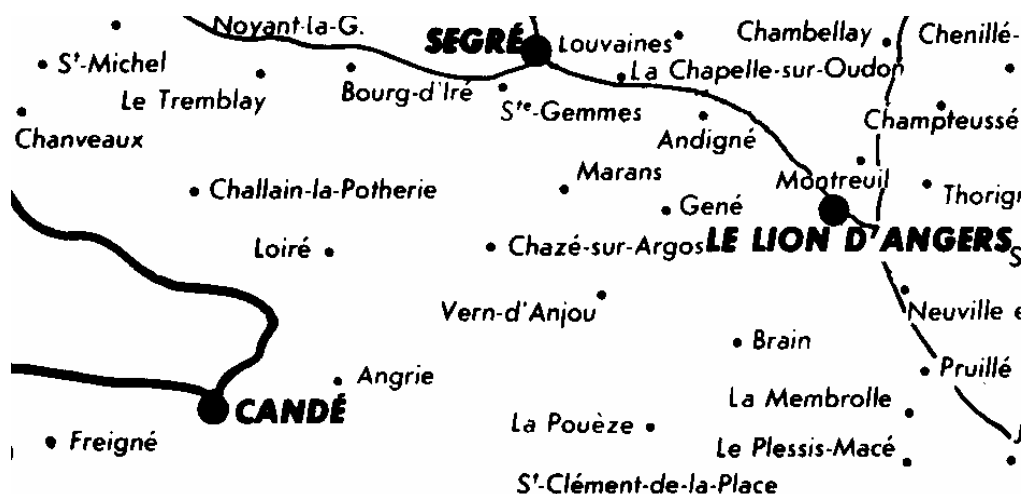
Noyant-la-G.
SEGRÉ
Louvaines
Chambellay
Chenillé-
St-Michel
Le Tremblay
Bourg-d'Iré
La Chapelle-sur-Oudon
Ste-Gemmes
Chanveaux
Andigné
Champteussé
Marans
Montreuil
Thorig
Challain-la-Potherie
Gené
Loiré
Chazé-sur-Argos
LE LION D'ANGERS
Vern-d'Anjou
Neuville
Brain
Pruillé
Angrie
CANDÉ
La Membrolle
La Pouëze
Freigné
Le Plessis-Macé
St-Clément-de-la-Place